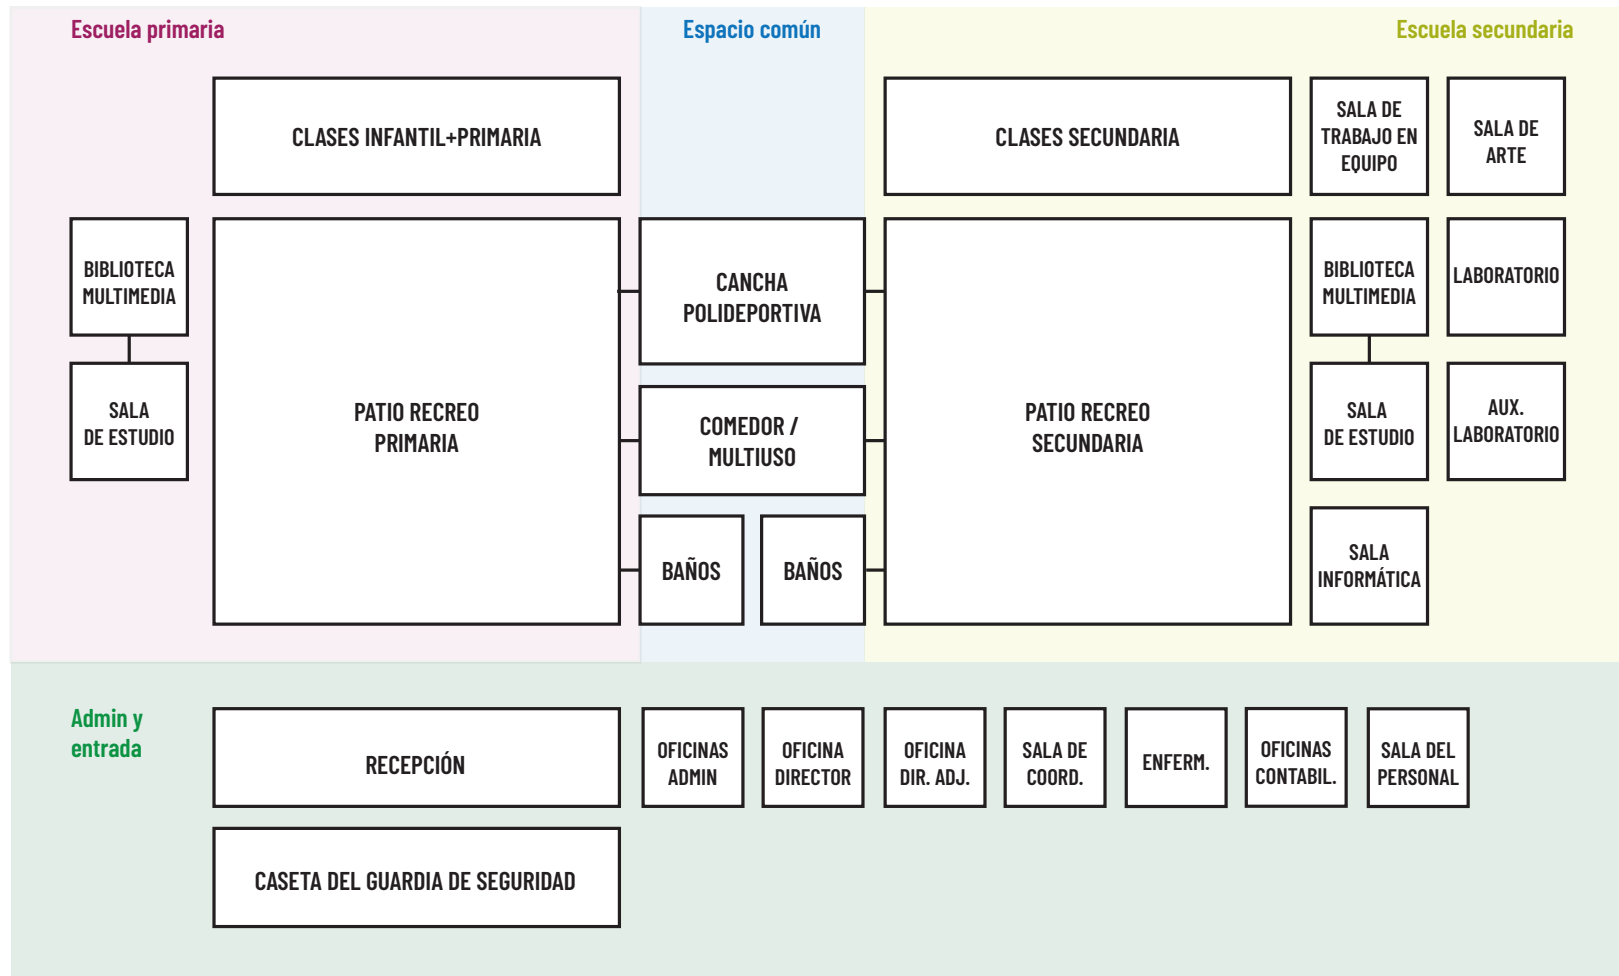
Escuela primaria

Espacio común

Escuela secundaria

CLASES INFANTIL+PRIMARIA

CLASES SECUNDARIA

SALA DE TRABAJO EN EQUIPO

SALA DE ARTE

BIBLIOTECA MULTIMEDIA

SALA DE ESTUDIO

PATIO RECREO PRIMARIA

CANCHA POLIDEPORTIVA

COMEDOR / MULTIUSO

BAÑOS

BAÑOS

PATIO RECREO SECUNDARIA

BIBLIOTECA MULTIMEDIA

LABORATORIO

SALA DE ESTUDIO

AUX. LABORATORIO

SALA INFORMÁTICA

Admin y entrada

RECEPCIÓN

OFICINAS ADMIN

OFICINA DIRECTOR

OFICINA DIR. ADJ.

SALA DE COORD.

ENFERM.

OFICINAS CONTABIL.

SALA DEL PERSONAL

CASETA DEL GUARDIA DE SEGURIDAD